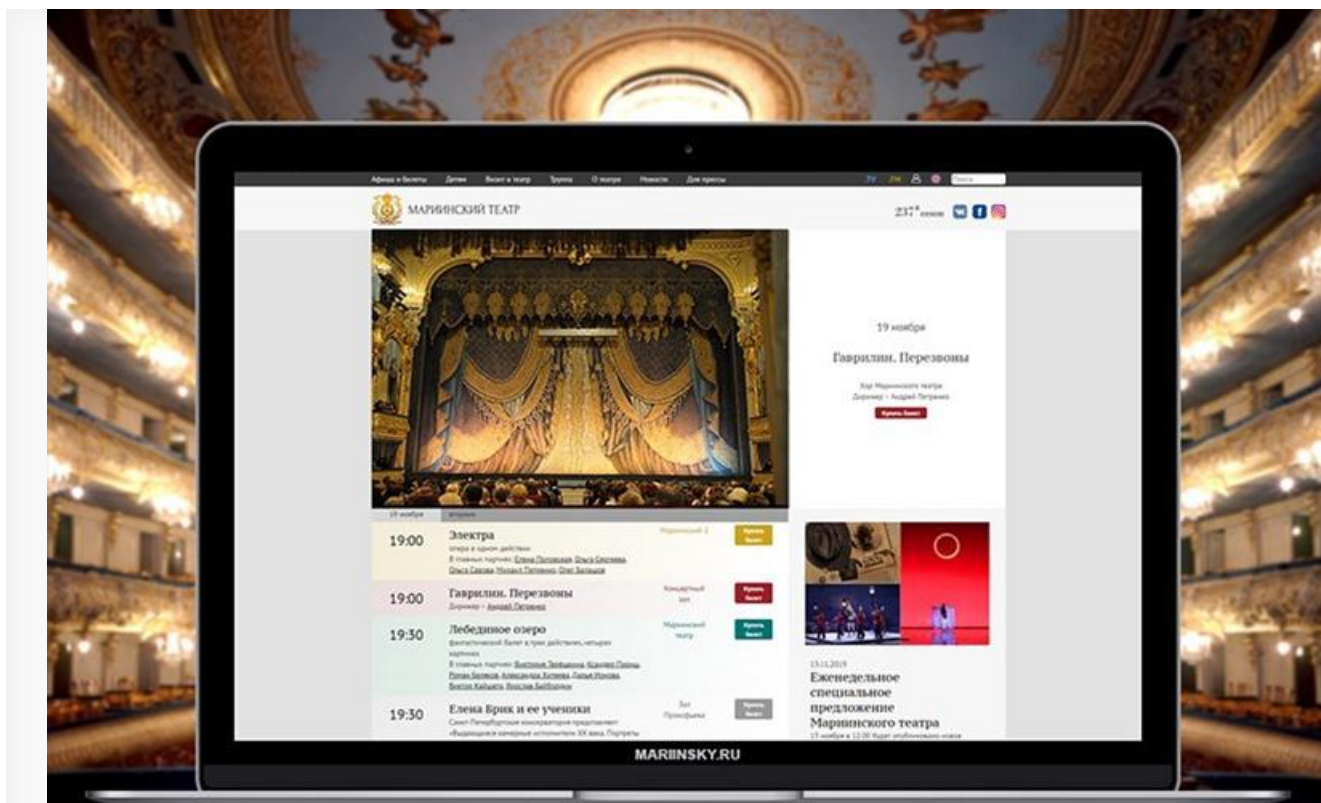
Афиша и билеты Детям Визит в театр Труппа О театре Новости Для прессы

Поиск

МАРИИНСКИЙ ТЕАТР

237й сезон

19 ноября

Гаврилин. Перезвоны

Хор Мариинского театра
Дирижер – Андрей Петренко

Купить билет

19 ноября Завтра

19:00 Электра
опера в одном действии
В главных партиях: Елена Потовская, Ольга Сергеева, Ольга Савова, Михаил Петренко, Олег Балашов
Мариинский-2
Купить билет

19:00 Гаврилин. Перезвоны
Дирижер – Андрей Петренко
Концертный зал
Купить билет

19:30 Лебединое озеро
фантастический балет в трех действиях, четырех картинах
В главных партиях: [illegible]
Мариинский театр
Купить билет

19:30 Елена Брик и ее ученики
Санкт-Петербургская консерватория представляет «Выдающиеся камерные исполнители XX века. Портреты
Зал Прокофьева
Купить билет

13.11.2019
Еженедельное специальное предложение Мариинского театра
15 ноября в 12:00 будет опубликовано новое

MARIINSKY.RU